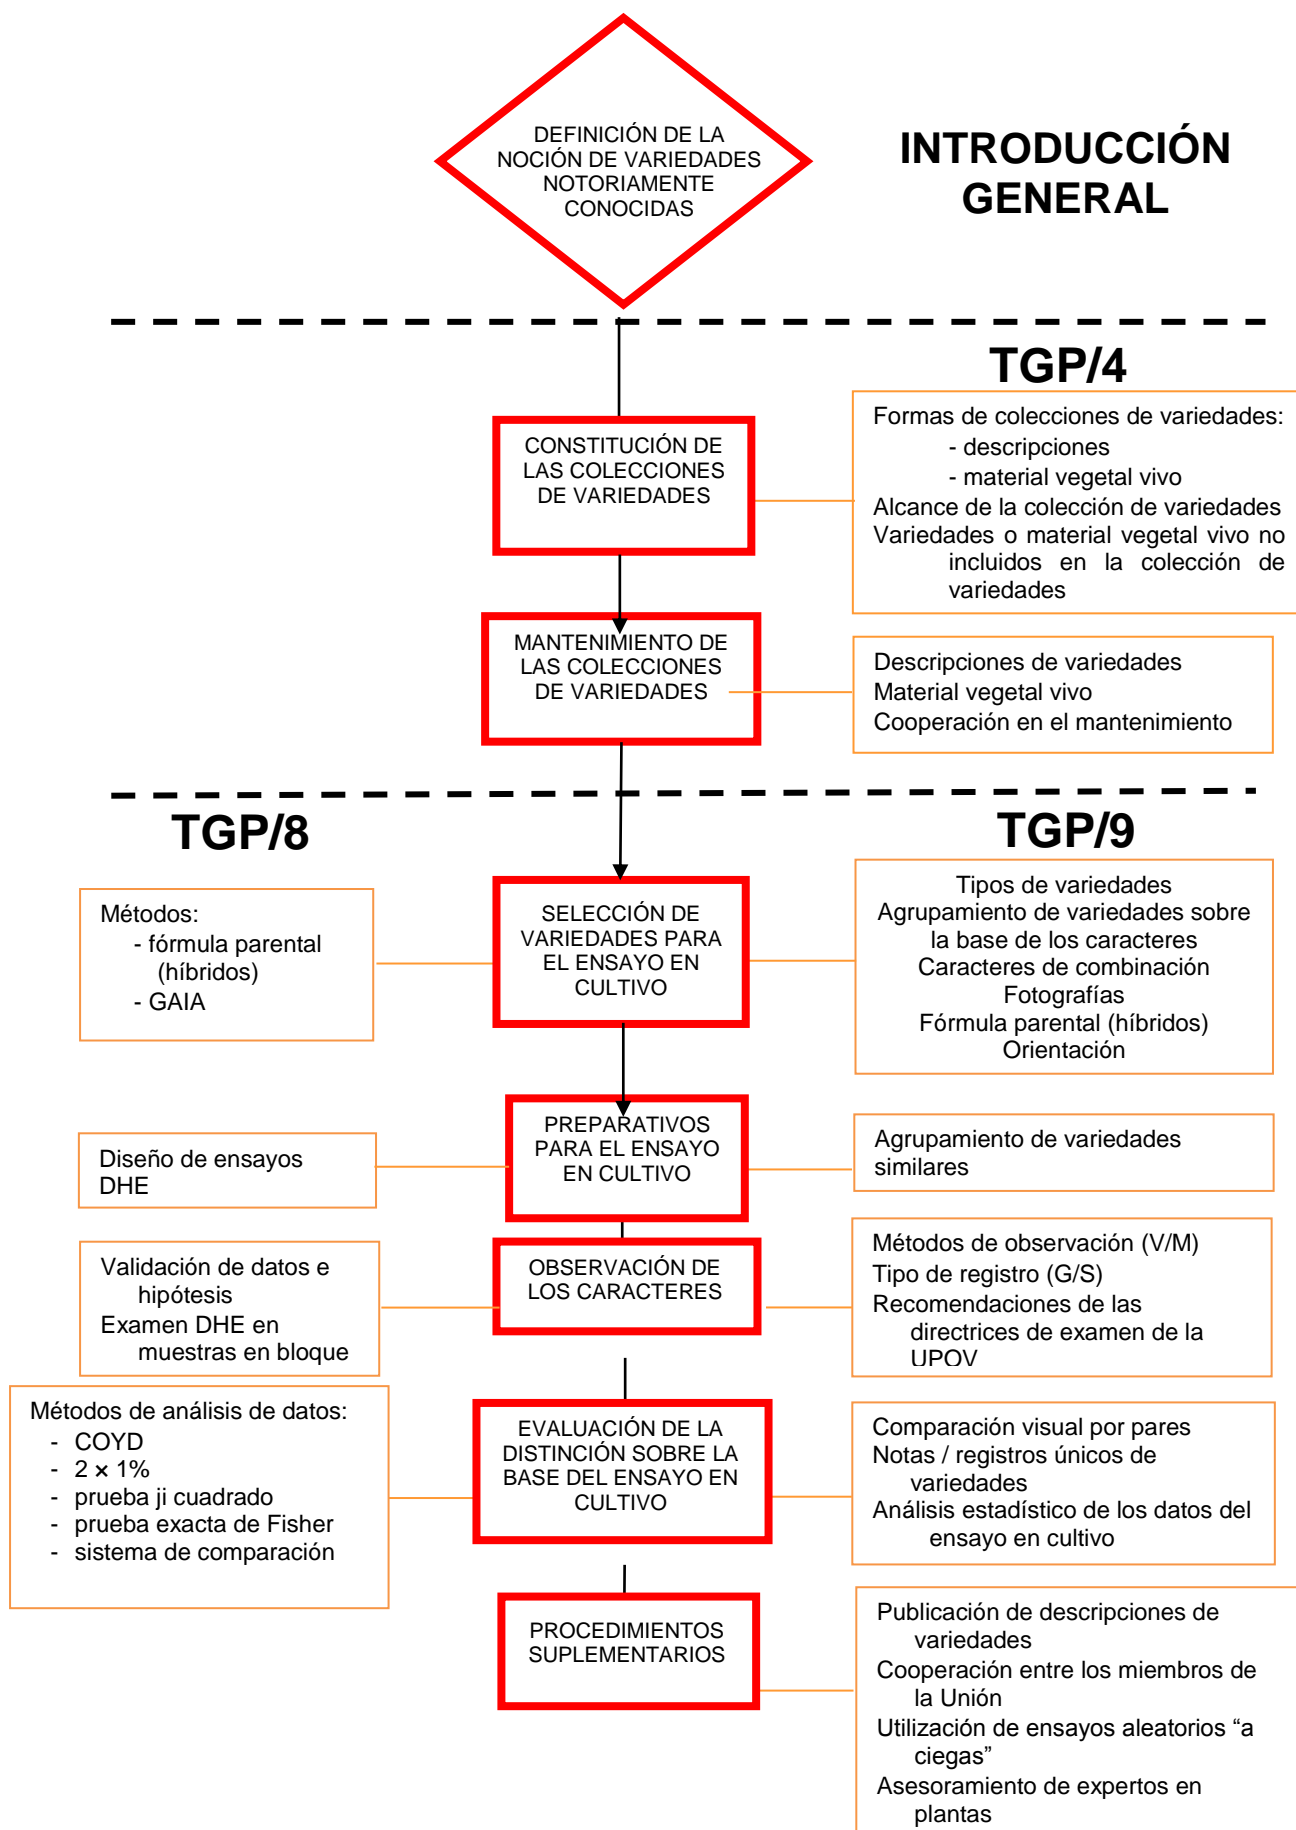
DEFINICIÓN DE LA NOCIÓN DE VARIEDADES NOTORIAMENTE CONOCIDAS

INTRODUCCIÓN GENERAL

TGP/4

CONSTITUCIÓN DE LAS COLECCIONES DE VARIEDADES

Formas de colecciones de variedades:
- descripciones
- material vegetal vivo
Alcance de la colección de variedades
Variedades o material vegetal vivo no incluidos en la colección de variedades

MANTENIMIENTO DE LAS COLECCIONES DE VARIEDADES

Descripciones de variedades
Material vegetal vivo
Cooperación en el mantenimiento

TGP/8

TGP/9

Métodos:
- fórmula parental (híbridos)
- GAIA

SELECCIÓN DE VARIEDADES PARA EL ENSAYO EN CULTIVO

Tipos de variedades
Agrupamiento de variedades sobre la base de los caracteres
Caracteres de combinación
Fotografías
Fórmula parental (híbridos)
Orientación

Diseño de ensayos DHE

PREPARATIVOS PARA EL ENSAYO EN CULTIVO

Agrupamiento de variedades similares

Validación de datos e hipótesis
Examen DHE en muestras en bloque

OBSERVACIÓN DE LOS CARACTERES

Métodos de observación (V/M)
Tipo de registro (G/S)
Recomendaciones de las directrices de examen de la UPOV

Métodos de análisis de datos:
- COYD
- 2 × 1%
- prueba ji cuadrado
- prueba exacta de Fisher
- sistema de comparación

EVALUACIÓN DE LA DISTINCIÓN SOBRE LA BASE DEL ENSAYO EN CULTIVO

Comparación visual por pares
Notas / registros únicos de variedades
Análisis estadístico de los datos del ensayo en cultivo

PROCEDIMIENTOS SUPLEMENTARIOS

Publicación de descripciones de variedades
Cooperación entre los miembros de la Unión
Utilización de ensayos aleatorios “a ciegas”
Asesoramiento de expertos en plantas